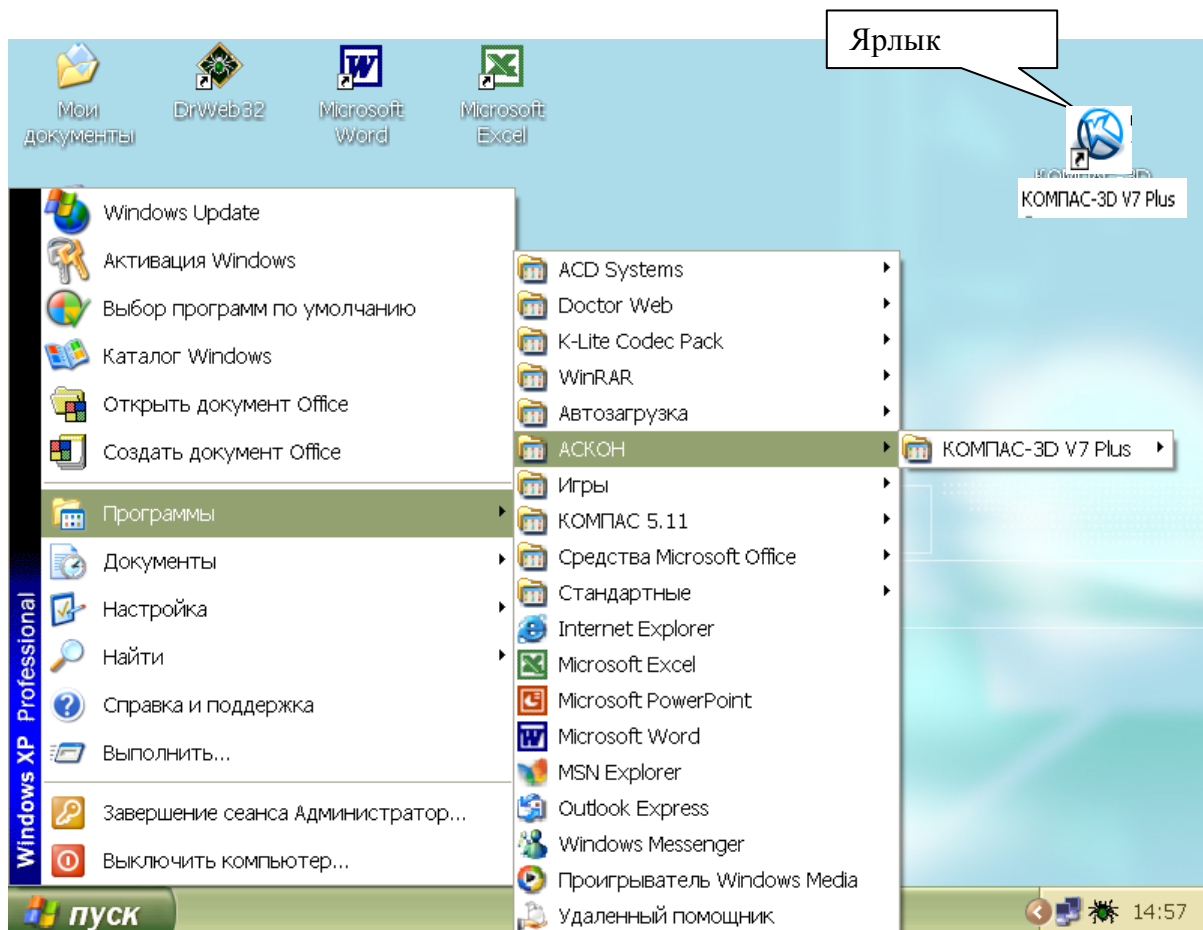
Ярлык

Мои документы

DrWeb32

Microsoft Word

Microsoft Excel

КОМПАС-3D V7 Plus

Windows Update
Активация Windows
Выбор программ по умолчанию
Каталог Windows
Открыть документ Office
Создать документ Office
Программы
Документы
Настройка
Найти
Справка и поддержка
Выполнить...
Завершение сеанса Администратор...
Выключить компьютер...

Windows XP Professional

ACD Systems
Doctor Web
K-Lite Codec Pack
WinRAR
Автозагрузка
АСКОН
Игры
КОМПАС 5.11
Средства Microsoft Office
Стандартные
Internet Explorer
Microsoft Excel
Microsoft PowerPoint
Microsoft Word
MSN Explorer
Outlook Express
Windows Messenger
Проигрыватель Windows Media
Удаленный помощник

КОМПАС-3D V7 Plus

пуск

14:57